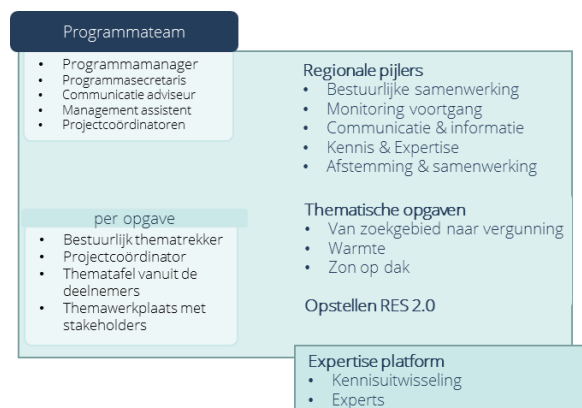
Programmateam

- Programmamanager
- Programmasecretaris
- Communicatie adviseur
- Management assistent
- Projectcoördinatoren

Regionale pijlers
- Bestuurlijke samenwerking
- Monitoring voortgang
- Communicatie & informatie
- Kennis & Expertise
- Afstemming & samenwerking

per opgave
- Bestuurlijk thematrekker
- Projectcoördinator
- Thematafel vanuit de deelnemers
- Themawerkplaats met stakeholders

Thematische opgaven
- Van zoekgebied naar vergunning
- Warmte
- Zon op dak

Opstellen RES 2.0

Expertise platform
- Kennisuitwisseling
- Experts